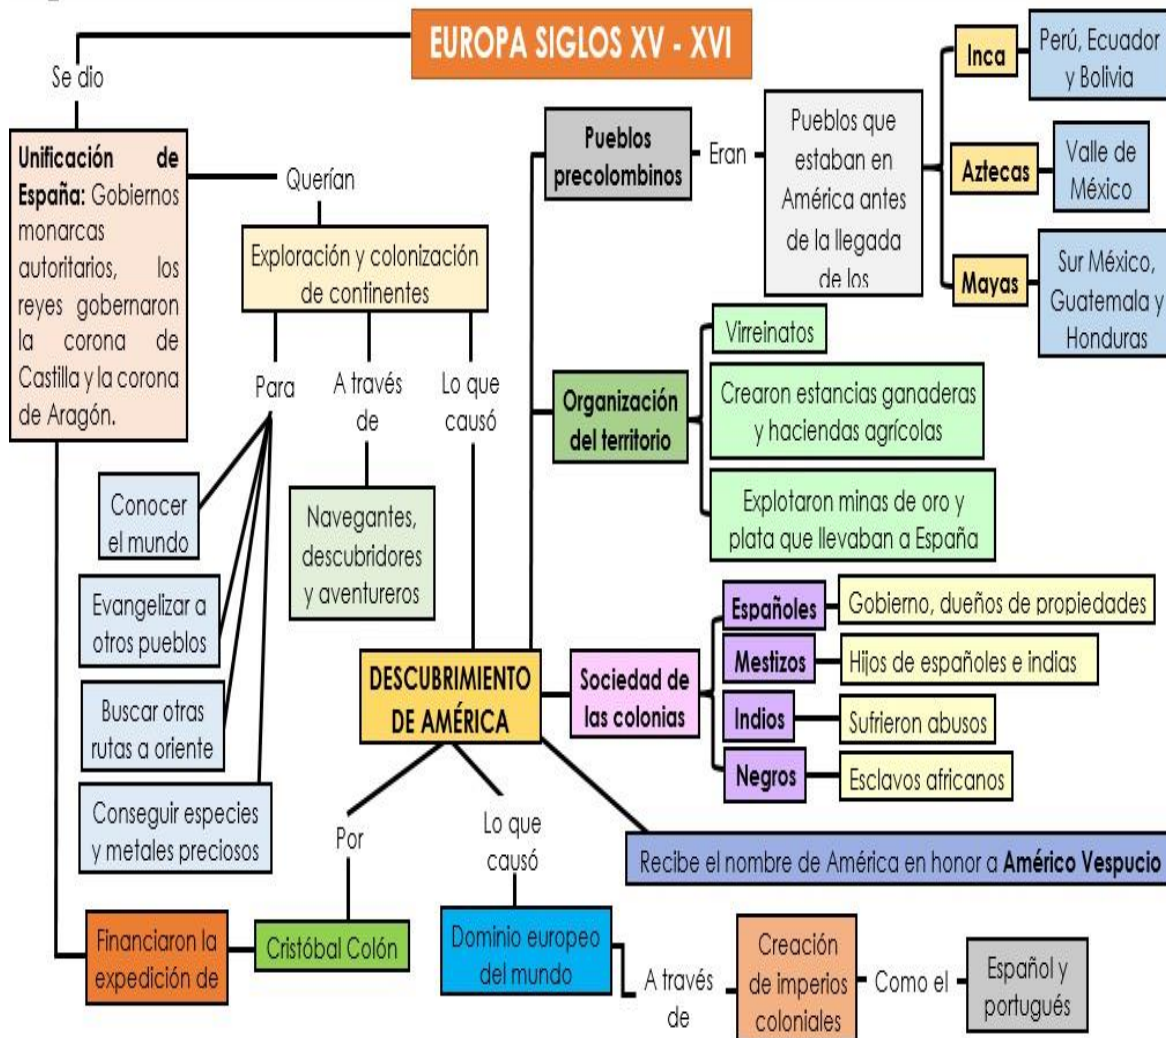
EUROPA SIGLOS XV - XVI

Se dio

Unificación de España: Gobiernos monarcas autoritarios, los reyes gobernaron la corona de Castilla y la corona de Aragón.

Querían

Exploración y colonización de continentes

Para

A través de

Lo que causó

Conocer el mundo

Evangelizar a otros pueblos

Buscar otras rutas a oriente

Conseguir especies y metales preciosos

Navegantes, descubridores y aventureros

Pueblos precolombinos

Eran

Pueblos que estaban en América antes de la llegada de los

Inca

Perú, Ecuador y Bolivia

Aztecas

Valle de México

Mayas

Sur México, Guatemala y Honduras

Organización del territorio

Virreinatos

Crearon estancias ganaderas y haciendas agrícolas

Explotaron minas de oro y plata que llevaban a España

Sociedad de las colonias

Españoles

Gobierno, dueños de propiedades

Mestizos

Hijos de españoles e indias

Indios

Sufrieron abusos

Negros

Esclavos africanos

DESCUBRIMIENTO DE AMÉRICA

Recibe el nombre de América en honor a Américo Vespucio

Por

Lo que causó

Financiaron la expedición de

Cristóbal Colón

Dominio europeo del mundo

A través de

Creación de imperios coloniales

Como el

Español y portugués